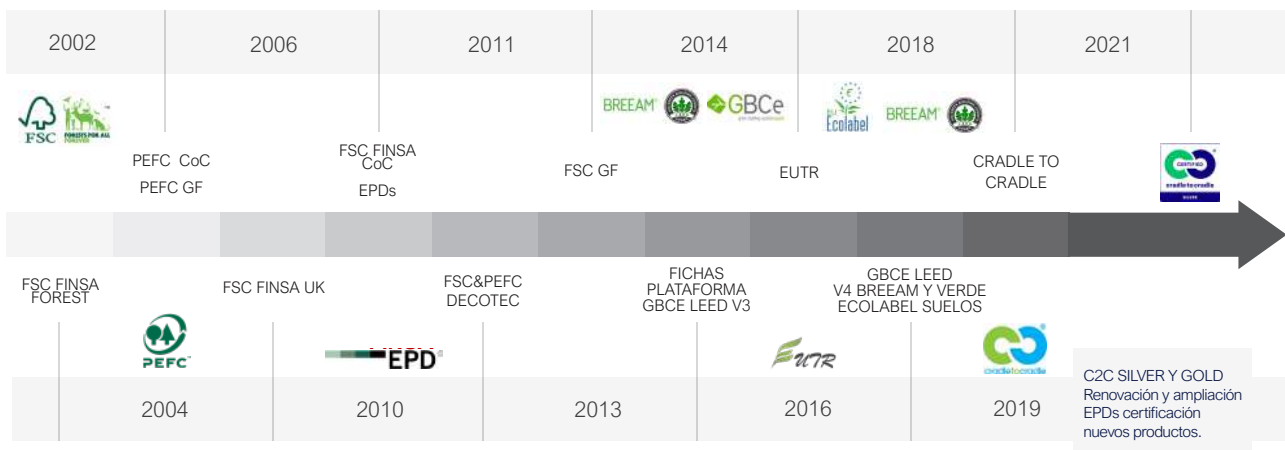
2002

2006

2011

2014

2018

2021

FSC FORESTS FOR ALL FOREVER

PEFC CoC
PEFC GF

FSC FINSA CoC
EPDs

BREEAM GBCe

FSC GF

Ecolabel BREEAM

EUTR

CRADLE TO CRADLE

cradle to cradle

FSC FINSA FOREST

FSC FINSA UK

FSC&PEFC DECOTEC

FICHAS PLATAFORMA GBCE LEED V3

GBCE LEED V4 BREEAM Y VERDE ECOLABEL SUELOS

PEFC

EPD

EUTR

cradle to cradle

C2C SILVER Y GOLD
Renovación y ampliación EPDs certificación nuevos productos.

2004

2010

2013

2016

2019